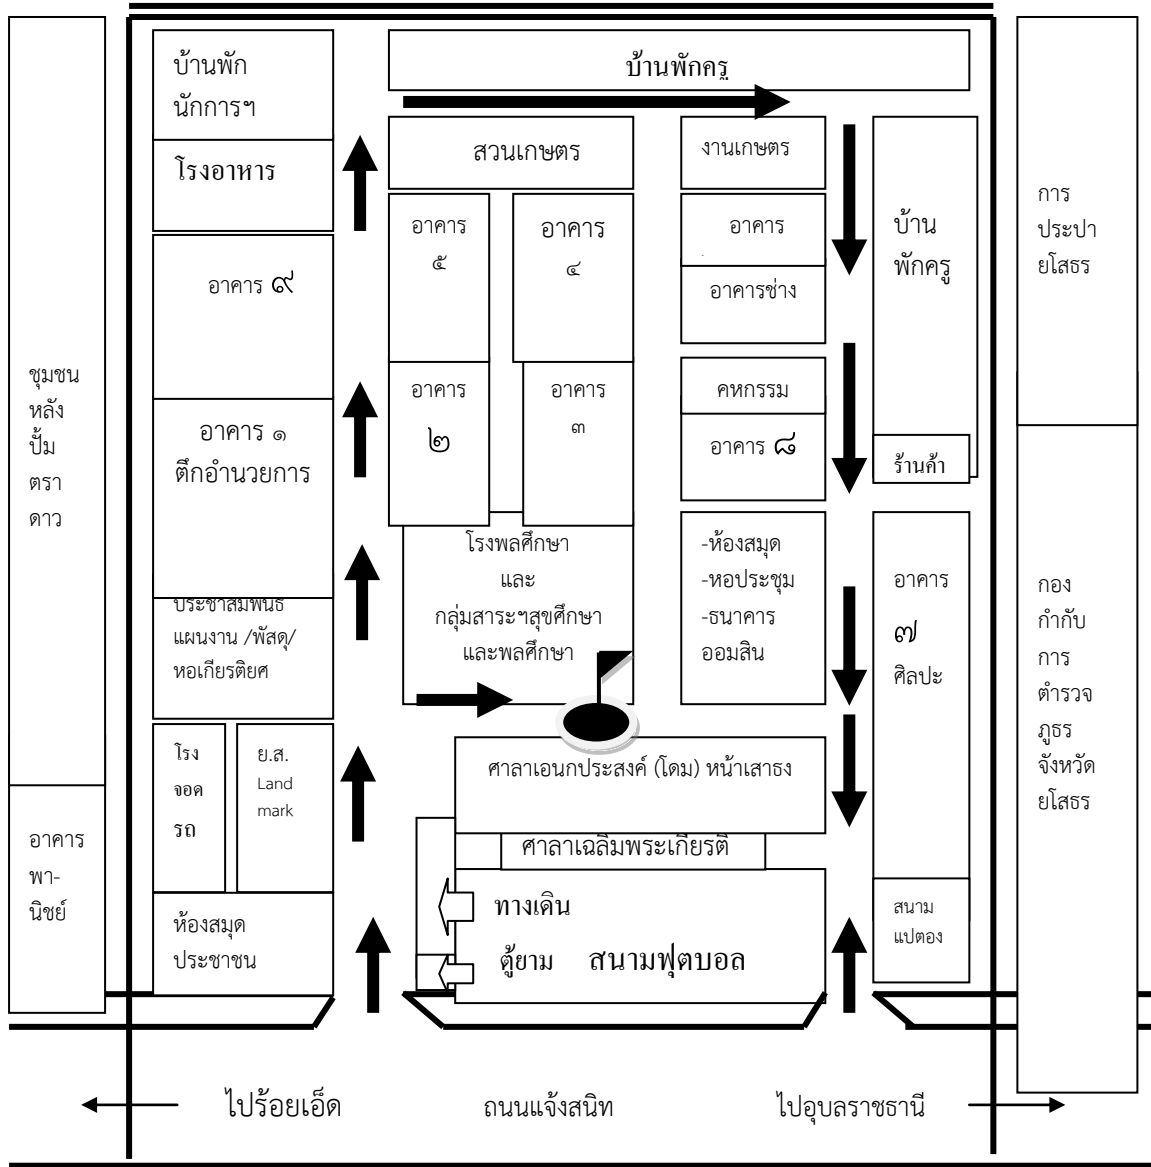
ชุมชนหลังปั้มตราดาว

อาคารพา-นิชย์

บ้านพักนักการฯ

โรงอาหาร

อาคาร ๙

อาคาร ๑
ตึกอำนวยการ

ประชาสัมพันธ์
แผนงาน /พัสดุ/
หอเกียรติยศ

โรงจอดรถ

ย.ส.
Land mark

ห้องสมุดประชาชน

บ้านพักครู

สวนเกษตร

อาคาร ๕

อาคาร ๔

อาคาร ๒

อาคาร ๓

โรงพลศึกษา
และ
กลุ่มสาระฯสุขศึกษา
และพลศึกษา

ศาลาเอนกประสงค์ (โดม) หน้าเสาธง

ศาลาเฉลิมพระเกียรติ

ทางเดิน

ตู้ยาม สนามฟุตบอล

งานเกษตร

อาคาร

อาคารช่าง

คหกรรม

อาคาร ๘

-ห้องสมุด
-หอประชุม
-ธนาคารออมสิน

บ้านพักครู

ร้านค้า

อาคาร ๗ ศิลปะ

สนามแปตอง

การประปายโสธร

กองกำกับการตำรวจภูธรจังหวัดยโสธร

ไปร้อยเอ็ด

ถนนแจ้งสนิท

ไปอุบลราชธานี